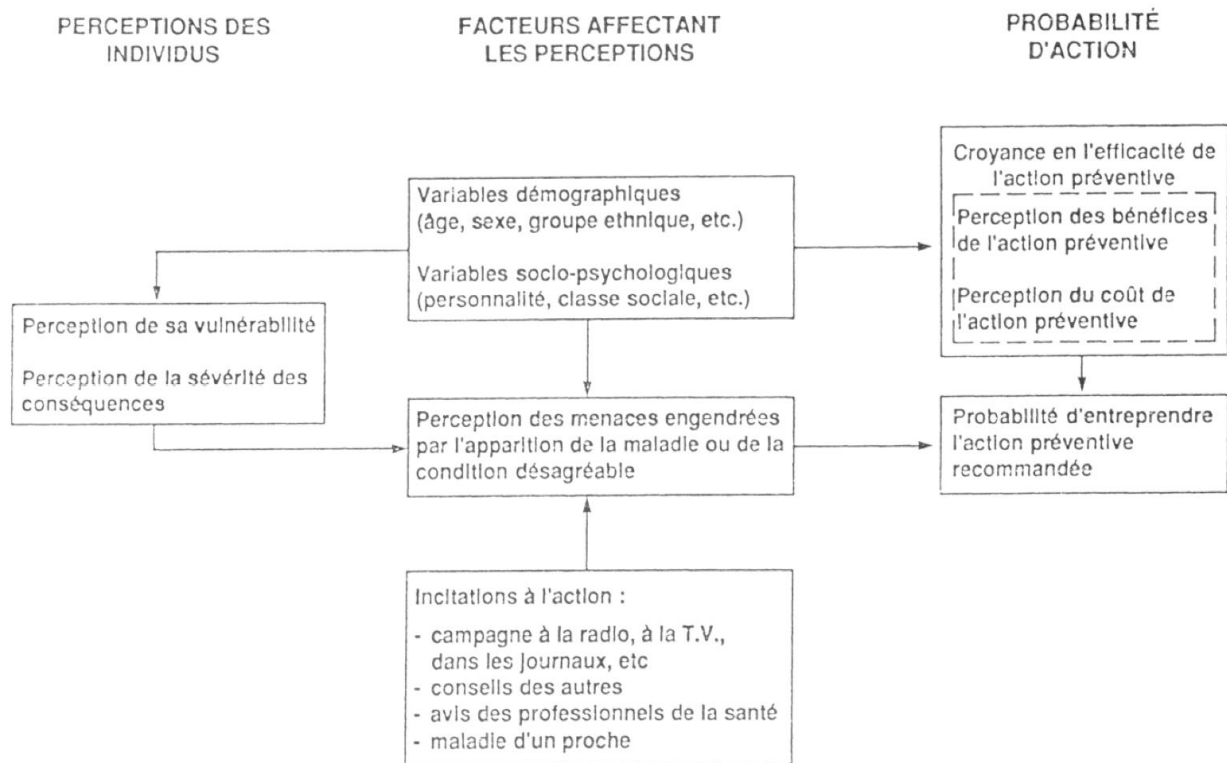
PERCEPTIONS DES INDIVIDUS

FACTEURS AFFECTANT LES PERCEPTIONS

PROBABILITÉ D'ACTION

Croyance en l'efficacité de l'action préventive

Perception des bénéfices de l'action préventive

Perception du coût de l'action préventive

Variables démographiques (âge, sexe, groupe ethnique, etc.)

Variables socio-psychologiques (personnalité, classe sociale, etc.)

Perception de sa vulnérabilité

Perception de la sévérité des conséquences

Perception des menaces engendrées par l'apparition de la maladie ou de la condition désagréable

Probabilité d'entreprendre l'action préventive recommandée

Incitations à l'action :
- campagne à la radio, à la T.V., dans les journaux, etc
- conseils des autres
- avis des professionnels de la santé
- maladie d'un proche